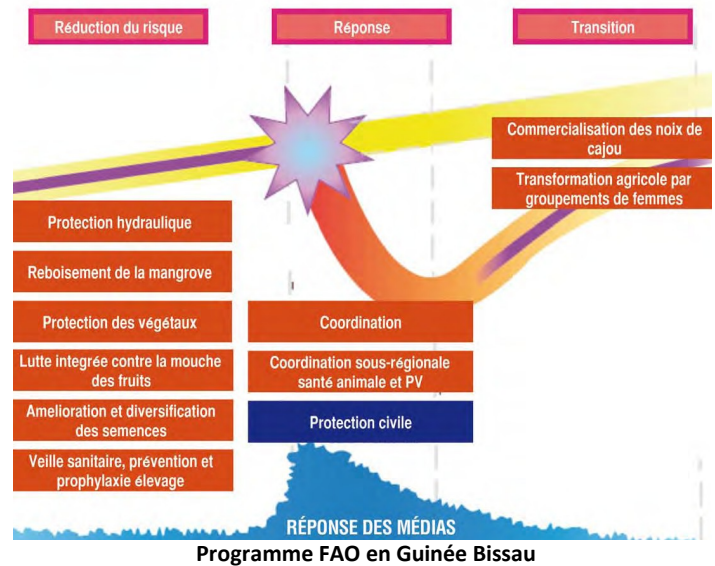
Réduction du risque

Réponse

Transition

Commercialisation des noix de cajou

Transformation agricole par groupements de femmes

Protection hydraulique

Reboisement de la mangrove

Protection des végétaux

Lutte integrée contre la mouche des fruits

Amelioration et diversification des semences

Veille sanitaire, prévention et prophylaxie élevage

Coordination

Coordination sous-régionale santé animale et PV

Protection civile

RÉPONSE DES MÉDIAS

Programme FAO en Guinée Bissau